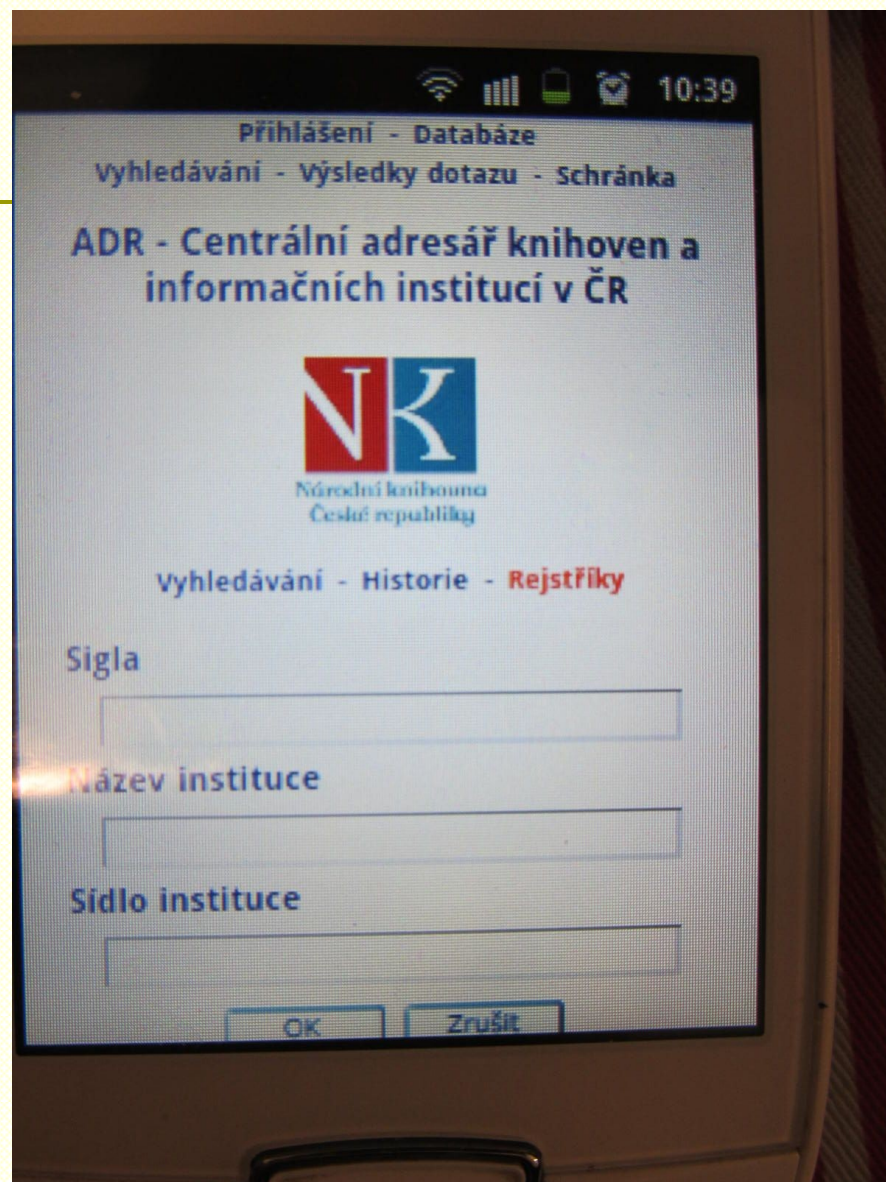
10:39

Přihlášení - Databáze
Vyhledávání - Výsledky dotazu - Schránka

ADR - Centrální adresář knihoven a informačních institucí v ČR

NK
Národní knihovna České republiky

Vyhledávání - Historie - Rejstříky

Sigla

Název instituce

Sídlo instituce

OK Zrušit